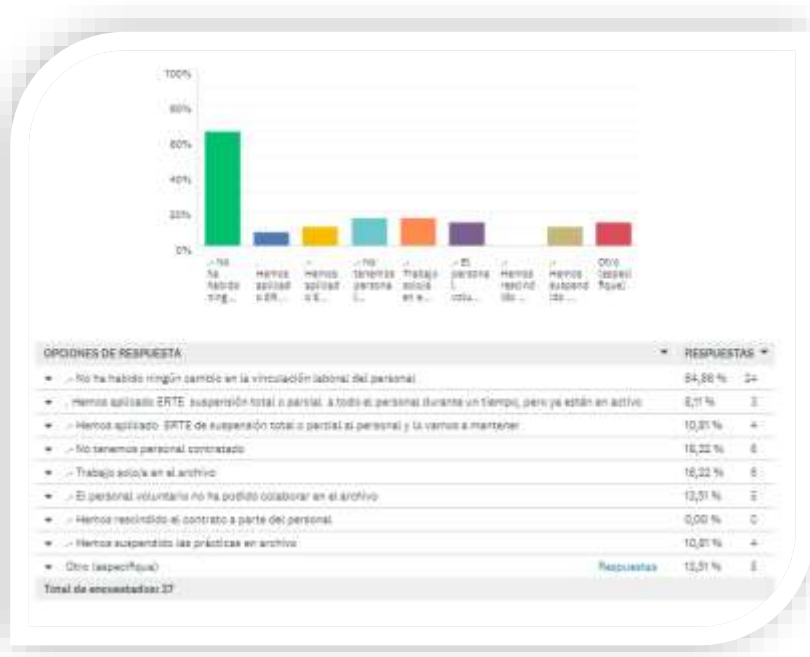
100%

80%

60%

40%

20%

0%

.- No ha habido ning...

Hemos aplicado ERT...

.- Hemos aplicado E...

.- No tenemos persona l...

.- Trabajo solo/a en e...

.- El persona l volu...

.- Hemos rescind ido ...

.- Hemos suspend ido ...

Otro (especifique)

| OPCIONES DE RESPUESTA | RESPUESTAS | |
|---|---|---|
| .- No ha habido ningún cambio en la vinculación laboral del personal | 64,86 % | 24 |
| . Hemos aplicado ERTE suspensión total o parcial. a todo el personal durante un tiempo, pero ya están en activo | 8,11 % | 3 |
| .- Hemos aplicado ERTE de suspensión total o parcial al personal y lo vamos a mantener | 10,81 % | 4 |
| .- No tenemos personal contratado | 16,22 % | 6 |
| .- Trabajo solo/a en el archivo | 16,22 % | 6 |
| .- El personal voluntario no ha podido colaborar en el archivo | 13,51 % | 5 |
| .- Hemos rescindido el contrato a parte del personal | 0,00 % | 0 |
| .- Hemos suspendido las prácticas en archivo | 10,81 % | 4 |
| Otro (especifique) Respuestas | 13,51 % | 5 |
| Total de encuestados: 37 | | |